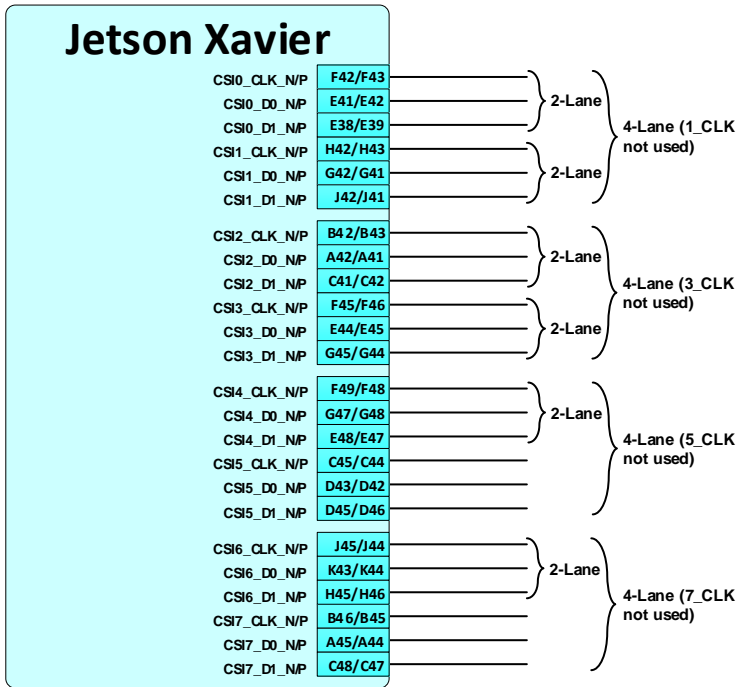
Jetson Xavier

CSI0_CLK_N/P F42/F43
CSI0_D0_N/P E41/E42
CSI0_D1_N/P E38/E39
CSI1_CLK_N/P H42/H43
CSI1_D0_N/P G42/G41
CSI1_D1_N/P J42/J41

CSI2_CLK_N/P B42/B43
CSI2_D0_N/P A42/A41
CSI2_D1_N/P C41/C42
CSI3_CLK_N/P F45/F46
CSI3_D0_N/P E44/E45
CSI3_D1_N/P G45/G44

CSI4_CLK_N/P F49/F48
CSI4_D0_N/P G47/G48
CSI4_D1_N/P E48/E47
CSI5_CLK_N/P C45/C44
CSI5_D0_N/P D43/D42
CSI5_D1_N/P D45/D46

CSI6_CLK_N/P J45/J44
CSI6_D0_N/P K43/K44
CSI6_D1_N/P H45/H46
CSI7_CLK_N/P B46/B45
CSI7_D0_N/P A45/A44
CSI7_D1_N/P C48/C47

2-Lane
2-Lane
4-Lane (1_CLK not used)

2-Lane
2-Lane
4-Lane (3_CLK not used)

2-Lane
4-Lane (5_CLK not used)

2-Lane
4-Lane (7_CLK not used)